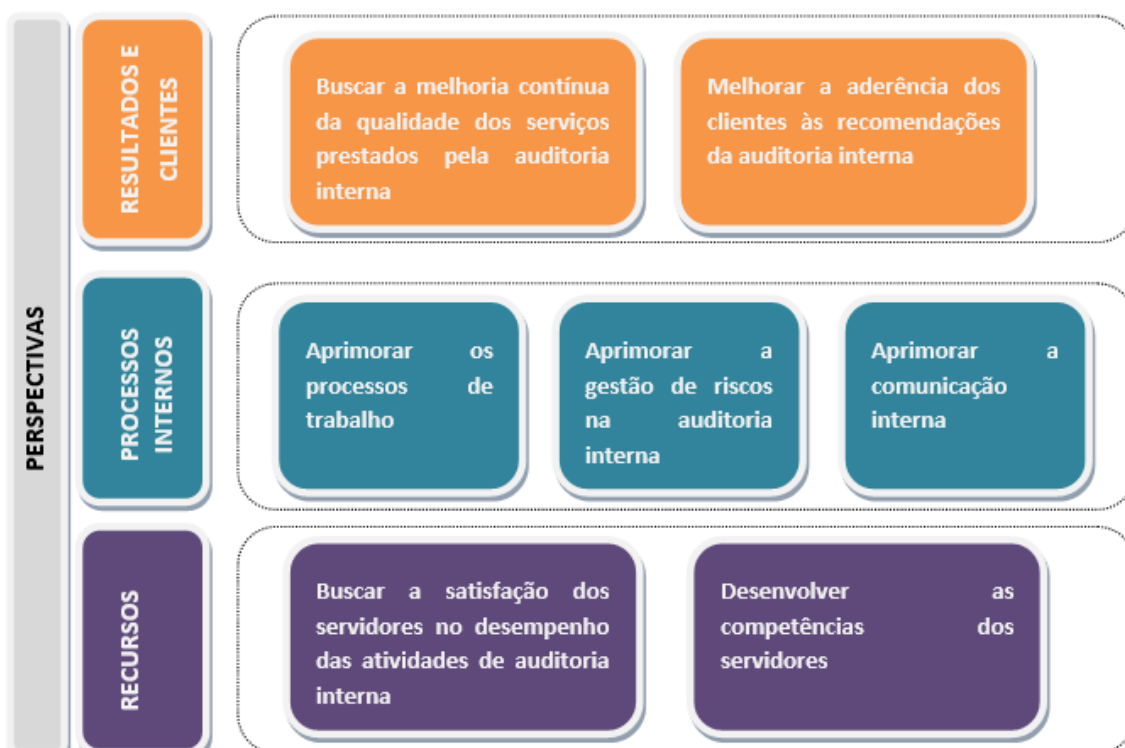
PERSPECTIVAS

RESULTADOS E CLIENTES

Buscar a melhoria contínua da qualidade dos serviços prestados pela auditoria interna

Melhorar a aderência dos clientes às recomendações da auditoria interna

PROCESSOS INTERNOS

Aprimorar os processos de trabalho

Aprimorar a gestão de riscos na auditoria interna

Aprimorar a comunicação interna

RECURSOS

Buscar a satisfação dos servidores no desempenho das atividades de auditoria interna

Desenvolver as competências dos servidores